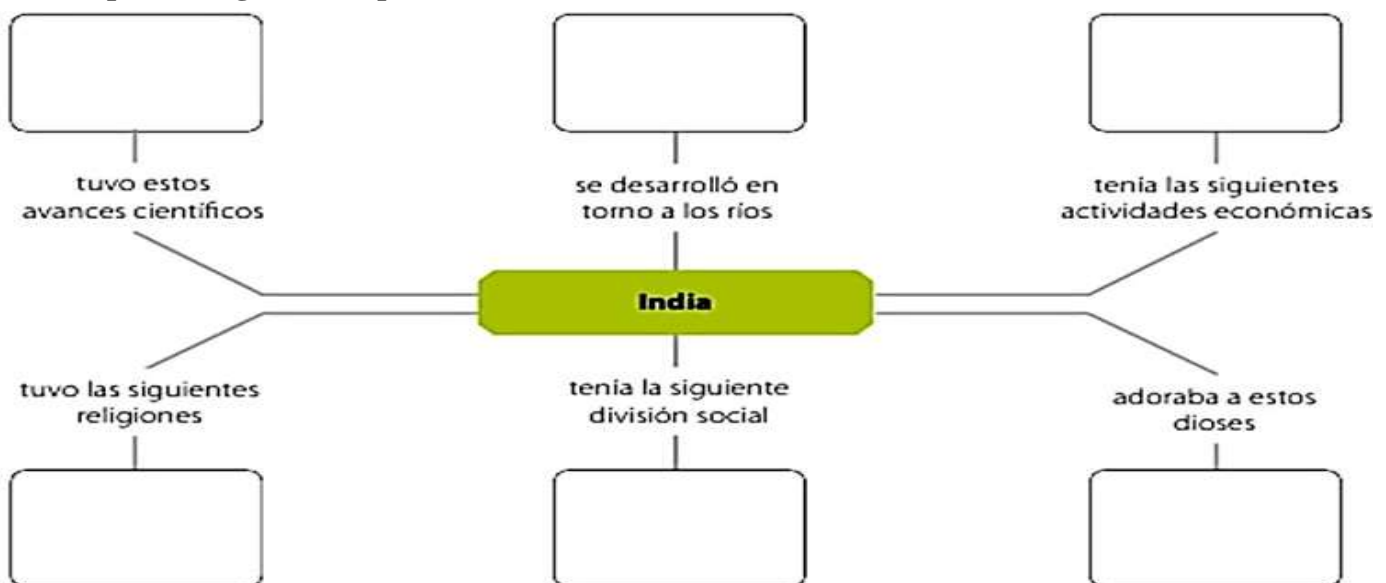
tuvo estos avances científicos

se desarrolló en torno a los ríos

tenia las siguientes actividades económicas

India

tuvo las siguientes religiones

tenia la siguiente división social

adoraba a estos dioses